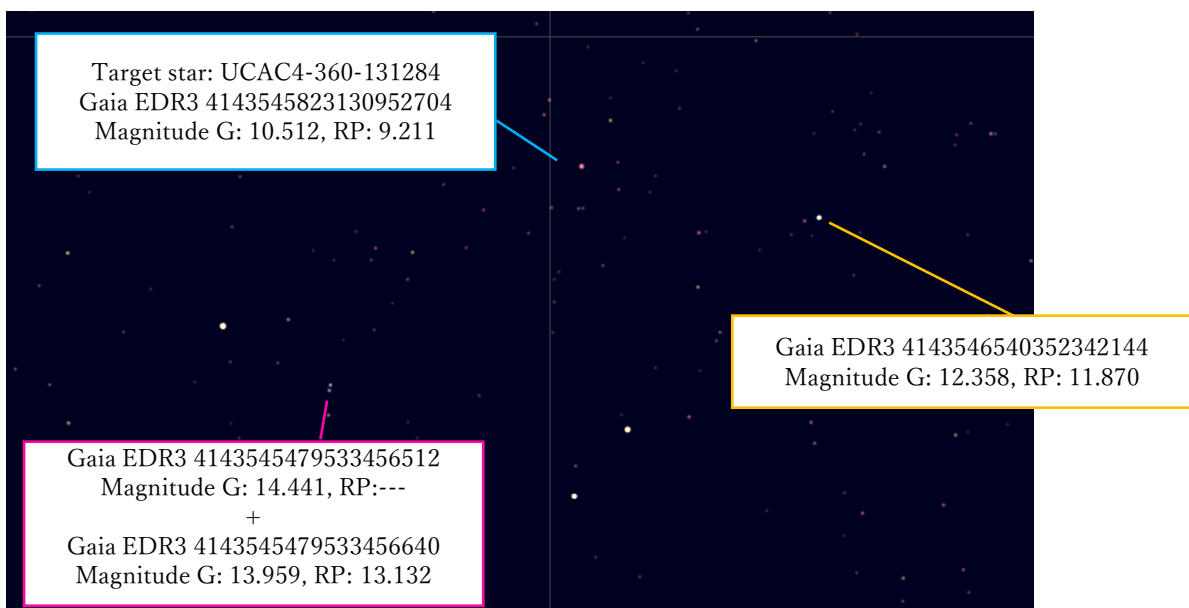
Target star: UCAC4-360-131284
Gaia EDR3 4143545823130952704
Magnitude G: 10.512, RP: 9.211

Gaia EDR3 4143546540352342144
Magnitude G: 12.358, RP: 11.870

Gaia EDR3 4143545479533456512
Magnitude G: 14.441, RP:---
+
Gaia EDR3 4143545479533456640
Magnitude G: 13.959, RP: 13.132